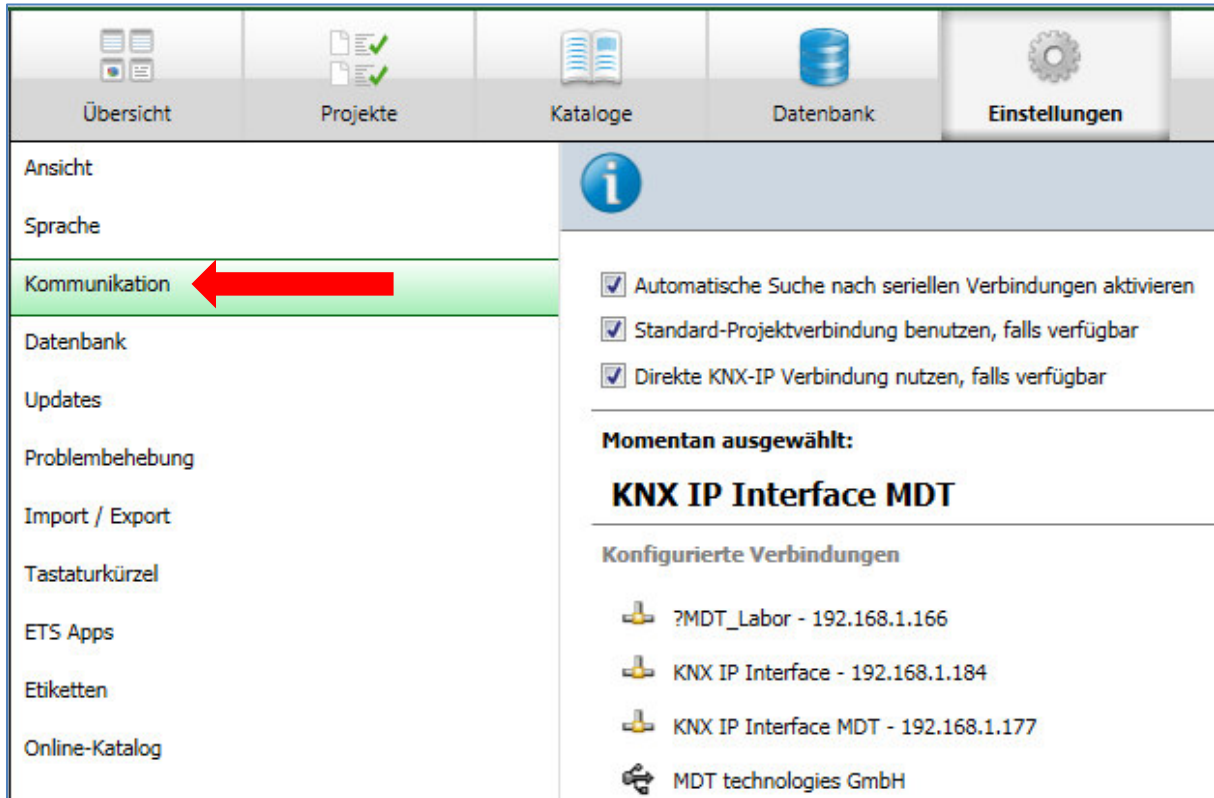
Übersicht
Projekte
Kataloge
Datenbank
Einstellungen

Ansicht
Sprache
Kommunikation
Datenbank
Updates
Problembehebung
Import / Export
Tastaturkürzel
ETS Apps
Etiketten
Online-Katalog

Automatische Suche nach seriellen Verbindungen aktivieren
Standard-Projektverbindung benutzen, falls verfügbar
Direkte KNX-IP Verbindung nutzen, falls verfügbar

Momentan ausgewählt:

KNX IP Interface MDT

Konfigurierte Verbindungen

?MDT_Labor - 192.168.1.166
KNX IP Interface - 192.168.1.184
KNX IP Interface MDT - 192.168.1.177
MDT technologies GmbH